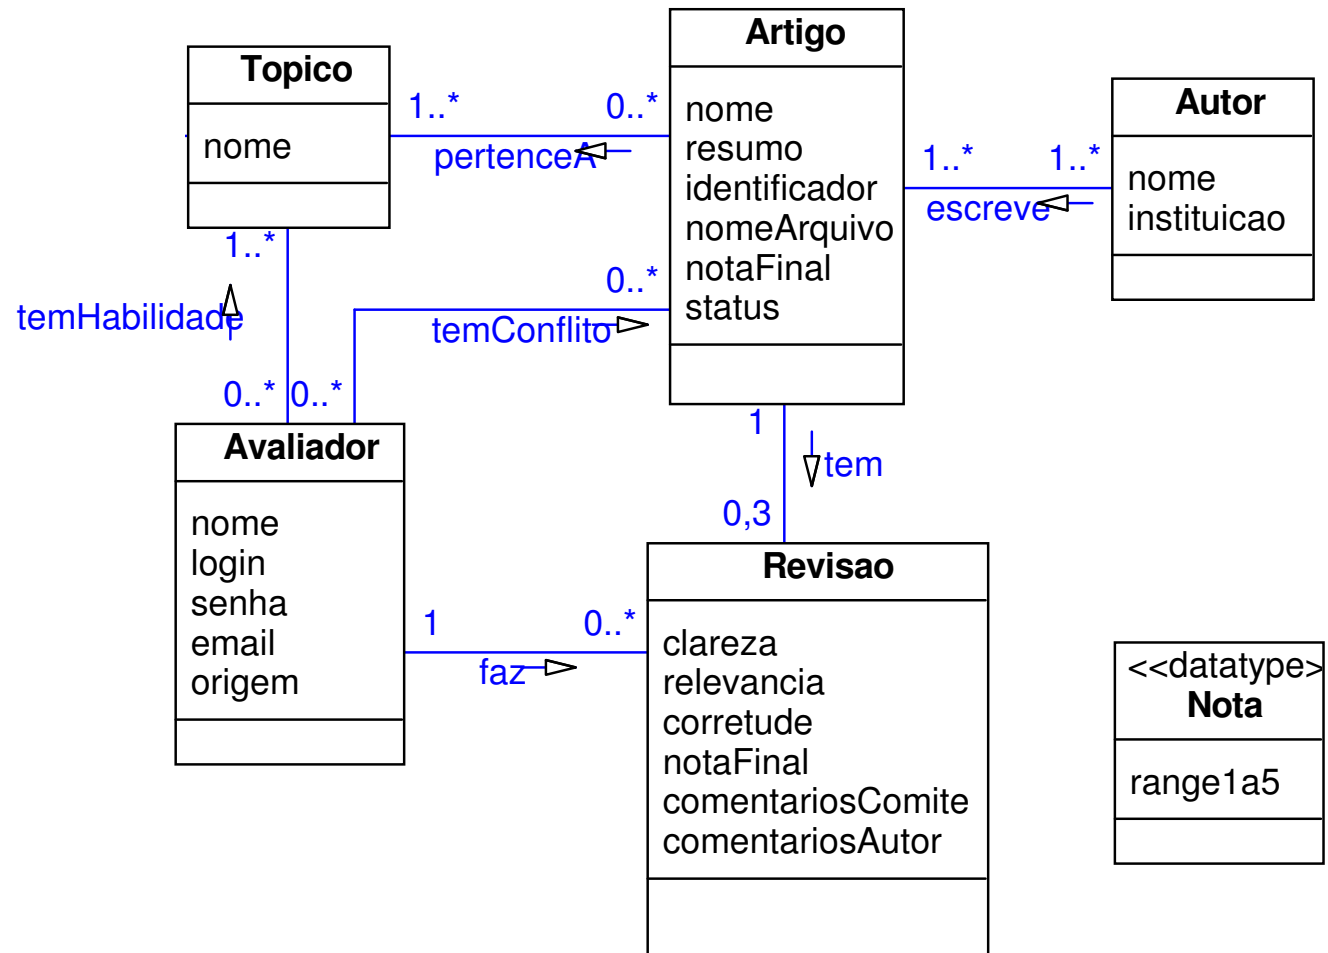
Topico

nome

Artigo

nome
resumo
identificador
nomeArquivo
notaFinal
status

Autor

nome
instituicao

1..*
0..*
pertenceA

1..*
1..*
escreve

1..*
temHabilidade
0..*
0..*

0..*
temConflito

1
tem
0,3

Avaliador

nome
login
senha
email
origem

1
0..*
faz

Revisao

clareza
relevancia
corretude
notaFinal
comentariosComite
comentariosAutor

<<datatype>
Nota

range1a5